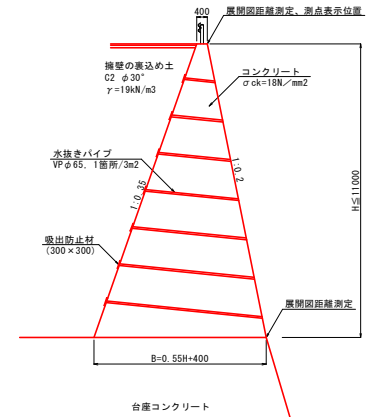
400

展開図距離測定、測点表示位置

擁壁の裏込め土
C2 φ30°
γ=19kN/m3

コンクリート
σck=18N/mm2

水抜きパイプ
VPφ65、1箇所/3m2

1:0.35

1:0.2

H=11000

吸出防止材
(300×300)

展開図距離測定

B=0.55H+400

台座コンクリート